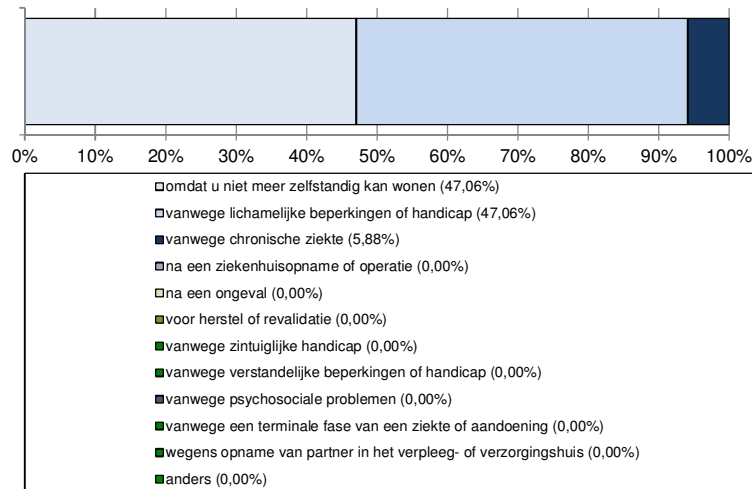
0% 10% 20% 30% 40% 50% 60% 70% 80% 90% 100%

omdat u niet meer zelfstandig kan wonen (47,06%)
vanwege lichamelijke beperkingen of handicap (47,06%)
vanwege chronische ziekte (5,88%)
na een ziekenhuisopname of operatie (0,00%)
na een ongeval (0,00%)
voor herstel of revalidatie (0,00%)
vanwege zintuiglijke handicap (0,00%)
vanwege verstandelijke beperkingen of handicap (0,00%)
vanwege psychosociale problemen (0,00%)
vanwege een terminale fase van een ziekte of aandoening (0,00%)
wegens opname van partner in het verpleeg- of verzorgingshuis (0,00%)
anders (0,00%)